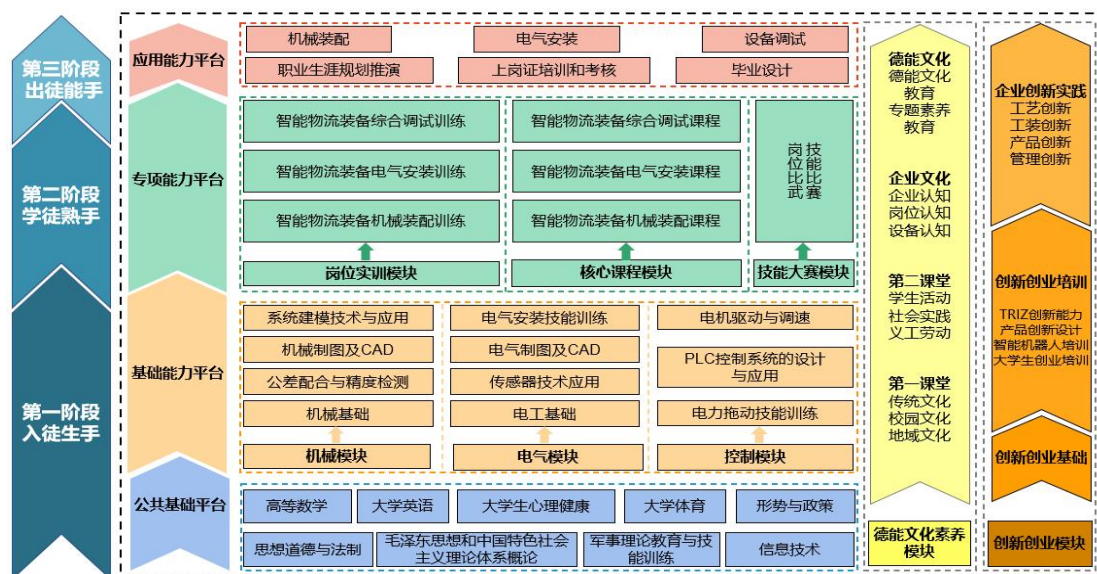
第三阶段
出徒能手

第二阶段
学徒熟手

第一阶段
入徒生手

应用能力平台

机械装配
电气安装
设备调试
职业生涯规划推演
上岗证培训和考核
毕业设计

专项能力平台

智能物流装备综合调试训练
智能物流装备电气安装训练
智能物流装备机械装配训练
岗位实训模块

智能物流装备综合调试课程
智能物流装备电气安装课程
智能物流装备机械装配课程
核心课程模块

技能比武
岗位比赛
技能大赛模块

基础能力平台

系统建模技术与应用
机械制图及CAD
公差配合与精度检测
机械基础
机械模块

电气安装技能训练
电气制图及CAD
传感器技术应用
电工基础
电气模块

电机驱动与调速
PLC控制系统的设计与应用
电力拖动技能训练
控制模块

公共基础平台

高等数学
大学英语
大学生心理健康
大学体育
形势与政策
思想道德与法制
毛泽东思想和中国特色社会主义理论体系概论
军事理论教育与技能训练
信息技术

德能文化
德能文化教育
专题素养教育

企业文化
企业认知
岗位认知
设备认知

第二课堂
学生活动
社会实践
义工劳动

第一课堂
传统文化
校园文化
地域文化

德能文化素养模块

企业创新实践
工艺创新
工装创新
产品创新
管理创新

创新创业培训
TRIZ创新能力
产品创新设计
智能机器人培训
大学生创业培训

创新创业基础

创新创业模块